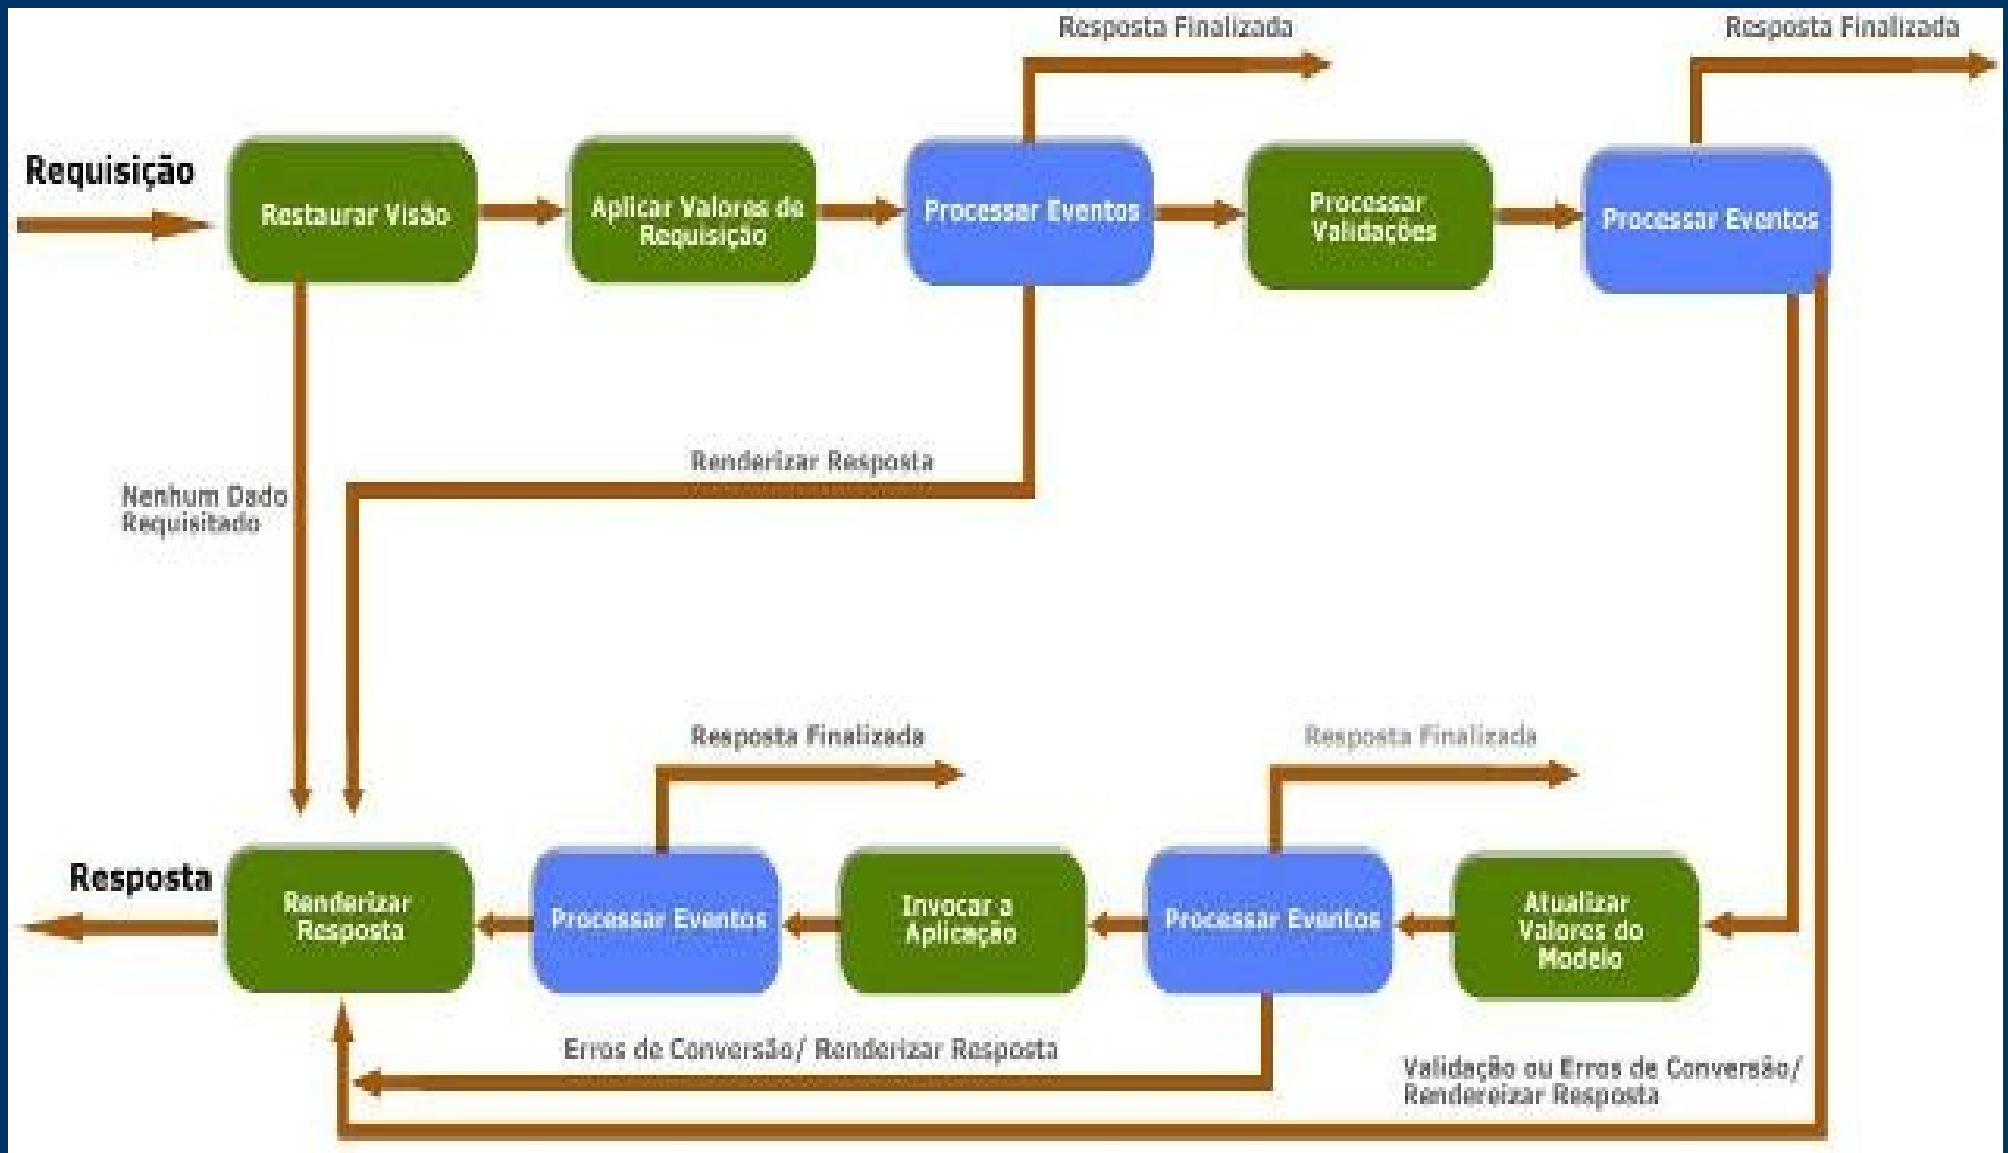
Resposta Finalizada

Resposta Finalizada

Requisição

Restaurar Visão

Aplicar Valores de Requisição

Processar Eventos

Processar Validações

Processar Eventos

Renderizar Resposta

Nenhum Dado Requisitado

Resposta Finalizada

Resposta Finalizada

Resposta

Renderizar Resposta

Processar Eventos

Invocar a Aplicação

Processar Eventos

Atualizar Valores do Modelo

Erros de Conversão/ Renderizar Resposta

Validação ou Erros de Conversão/ Rendereizar Resposta